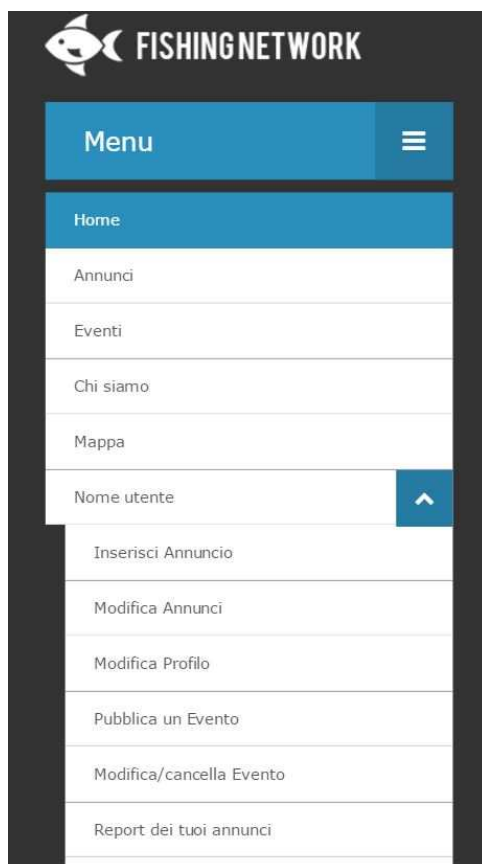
FISHINGNETWORK

Menu

Home

Annunci

Eventi

Chi siamo

Mappa

Nome utente

Inserisci Annuncio

Modifica Annunci

Modifica Profilo

Pubblica un Evento

Modifica/cancella Evento

Report dei tuoi annunci